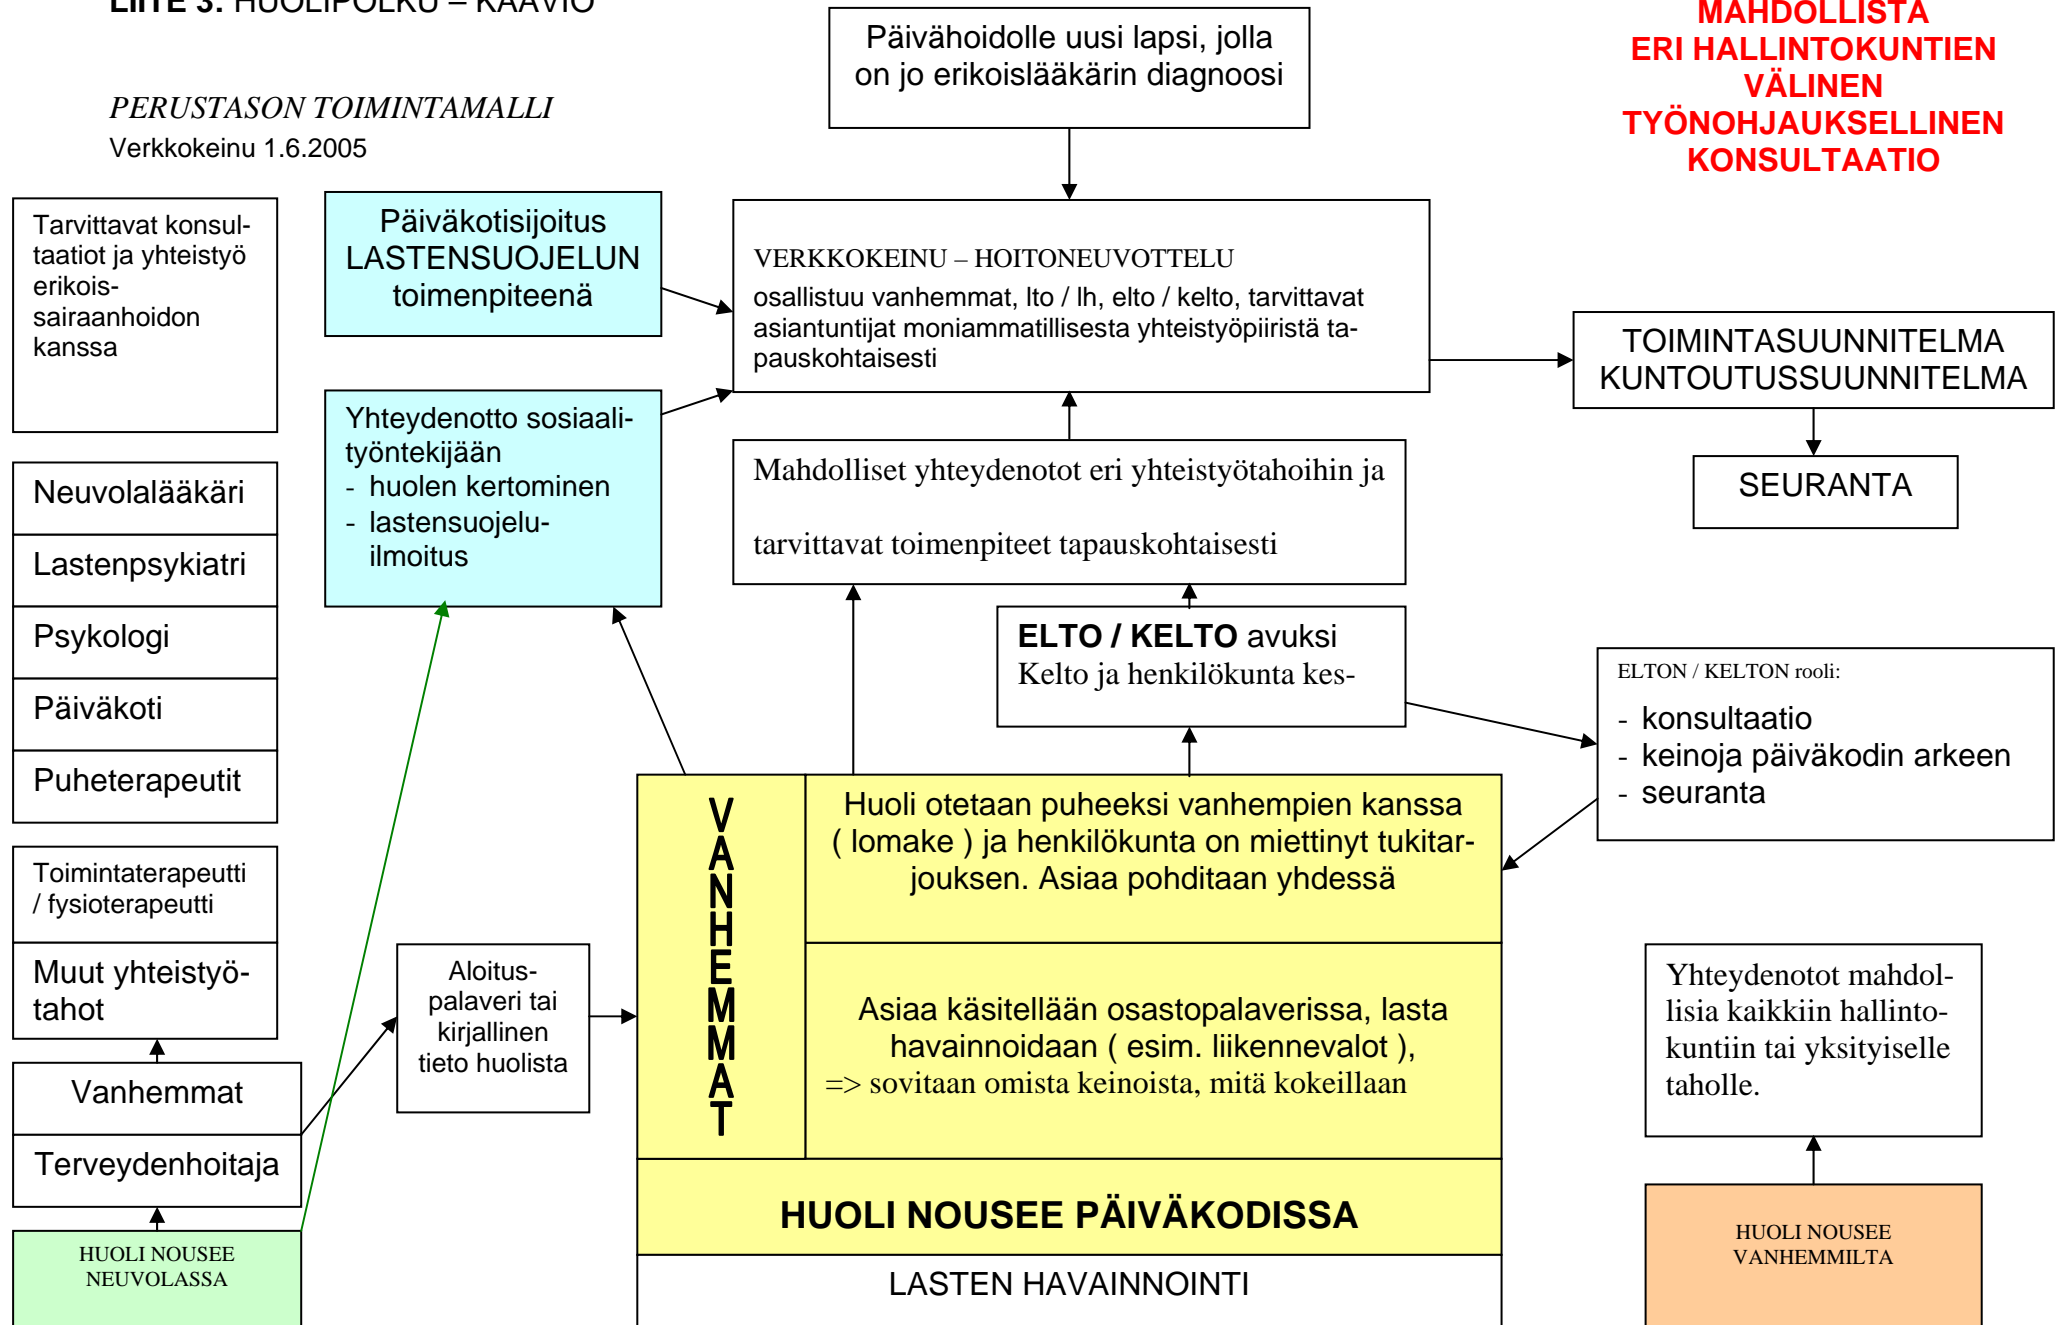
LIITE 3. HUOLIPOLKU – KAAVIO

PERUSTASON TOIMINTAMALLI
Verkkokeinu 1.6.2005

Päivähoidolle uusi lapsi, jolla on jo erikoislääkärin diagnoosi

MAHDOLLISTA ERI HALLINTOKUNTIEN VÄLINEN TYÖNOHJAUKSELLINEN KONSULTAATIO

Tarvittavat konsultaatiot ja yhteistyö erikoissairaanhoidon kanssa

Päiväkotisijoitus LASTENSUOJELUN toimenpiteenä

VERKKOKEINU – HOITONEUVOTTELU
osallistuu vanhemmat, lto / lh, elto / kelto, tarvittavat asiantuntijat moniammatillisesta yhteistyöpiiristä tapauskohtaisesti

TOIMINTASUUNNITELMA KUNTOUTUSSUUNNITELMA

SEURANTA

Neuvolalääkäri

Lastenpsykiatri

Psykologi

Päiväkoti

Puheterapeutit

Yhteydenotto sosiaalityöntekijään
- huolen kertominen
- lastensuojeluilmoitus

Mahdolliset yhteydenotot eri yhteistyötahoihin ja tarvittavat toimenpiteet tapauskohtaisesti

ELTO / KELTO avuksi
Kelto ja henkilökunta kes-

ELTON / KELTON rooli:
- konsultaatio
- keinoja päiväkodin arkeen
- seuranta

Toimintaterapeutti / fysioterapeutti

Muut yhteistyötahot

Vanhemmat

Terveydenhoitaja

HUOLI NOUSEE NEUVOLASSA

Aloituspalaveri tai kirjallinen tieto huolista

VANHEMMAT

Huoli otetaan puheeksi vanhempien kanssa ( lomake ) ja henkilökunta on miettinyt tukitarjouksen. Asiaa pohditaan yhdessä

Asiaa käsitellään osastopalaverissa, lasta havainnoidaan ( esim. liikennevalot ),
=> sovitaan omista keinoista, mitä kokeillaan

HUOLI NOUSEE PÄIVÄKODISSA

LASTEN HAVAINNOINTI

Yhteydenotot mahdollisia kaikkiin hallintokuntiin tai yksityiselle taholle.

HUOLI NOUSEE VANHEMMILTA